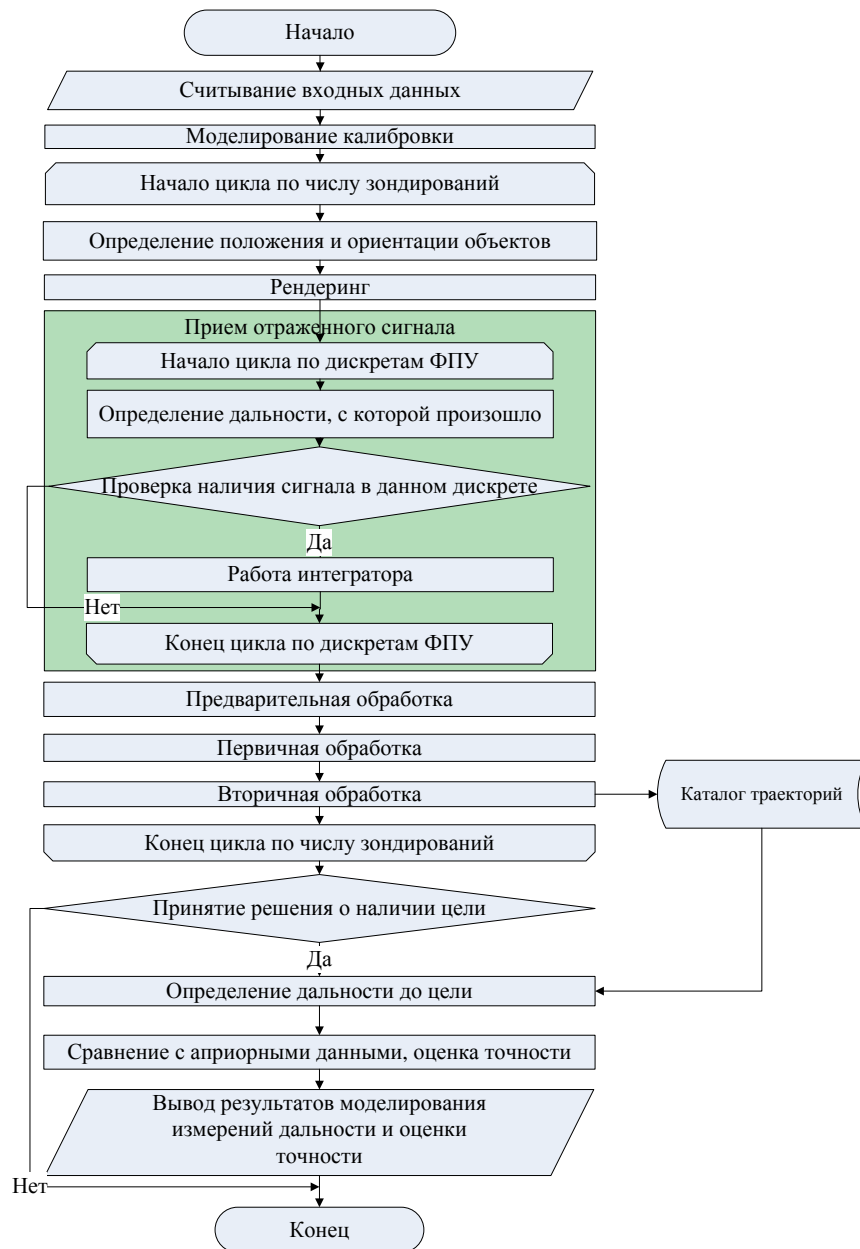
Начало

Считывание входных данных

Моделирование калибровки

Начало цикла по числу зондирований

Определение положения и ориентации объектов

Рендеринг

Прием отраженного сигнала

Начало цикла по дискретам ФПУ

Определение дальности, с которой произошло

Проверка наличия сигнала в данном дискрете

Да

Работа интегратора

Нет

Конец цикла по дискретам ФПУ

Предварительная обработка

Первичная обработка

Вторичная обработка

Каталог траекторий

Конец цикла по числу зондирований

Принятие решения о наличии цели

Да

Определение дальности до цели

Сравнение с априорными данными, оценка точности

Вывод результатов моделирования измерений дальности и оценки точности

Нет

Конец